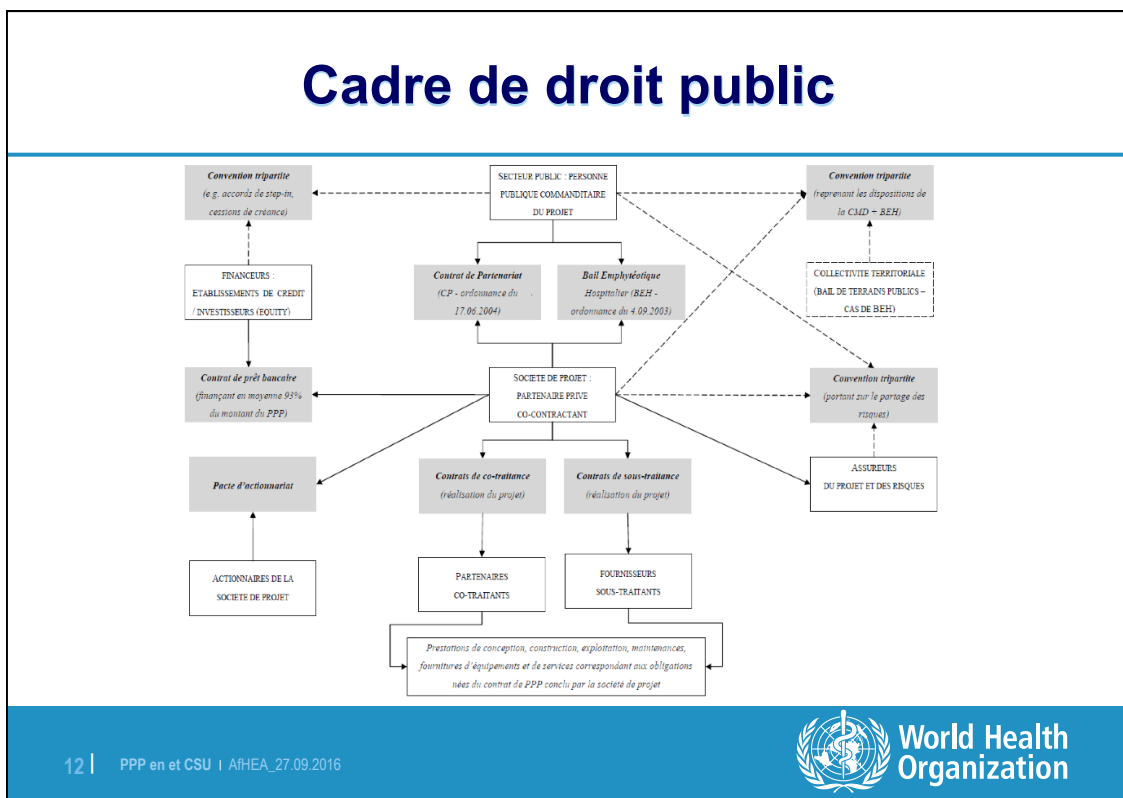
Cadre de droit public

Convention tripartite (e.g. accords de step-in, cessions de créance)

SECTEUR PUBLIC : PERSONNE PUBLIQUE COMMANDITAIRE DU PROJET

Convention tripartite (reprenant les dispositions de la CMD + BEH)

FINANCEURS : ETABLISSEMENTS DE CREDIT / INVESTISSEURS (EQUITY)

Contrat de Partenariat (CP - ordonnance du 17.06.2004)

Bail Emphytéotique Hospitalier (BEH - ordonnance du 4.09.2003)

COLLECTIVITE TERRITORIALE (BAIL DE TERRAINS PUBLICS – CAS DE BEH)

Contrat de prêt bancaire (finançant en moyenne 93% du montant du PPP)

SOCIETE DE PROJET : PARTENAIRE PRIVE CO-CONTRACTANT

Convention tripartite (portant sur le partage des risques)

Pacte d'actionnariat

Contrats de co-traitance (réalisation du projet)

Contrats de sous-traitance (réalisation du projet)

ASSUREURS DU PROJET ET DES RISQUES

ACTIONNAIRES DE LA SOCIETE DE PROJET

PARTENAIRES CO-TRAITANTS

FOURNISSEURS SOUS-TRAITANTS

Prestations de conception, construction, exploitation, maintenances, fournitures d'équipements et de services correspondant aux obligations nées du contrat de PPP conclu par la société de projet

12 | PPP en et CSU | AfHEA_27.09.2016

World Health Organization